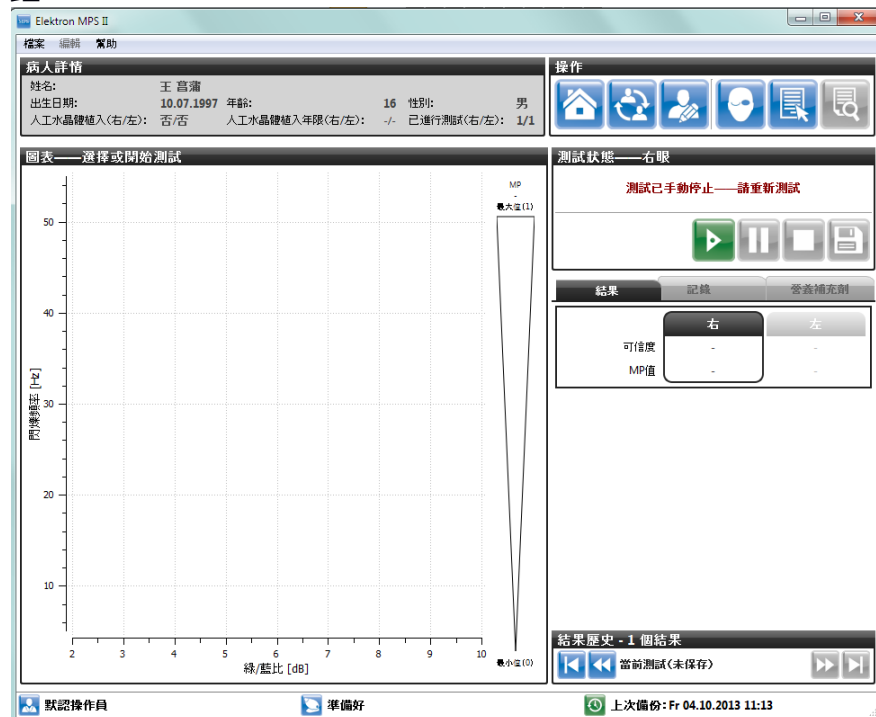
Elektron MPS II

檔案 編輯 幫助

病人詳情
姓名: 王 喜蒲
出生日期: 10.07.1997 年齡: 16 性別: 男
人工水晶體植入(右/左): 否/否 人工水晶體植入年限(右/左): -/- 已進行測試(右/左): 1/1

操作

圖表——選擇或開始測試

MP
最大值(1)

50
40
30
20
10

閃爍頻率 [Hz]

2 3 4 5 6 7 8 9 10
綠/藍比 [dB]

最小值(0)

測試狀態——右眼
測試已手動停止——請重新測試

結果 記錄 營養補充劑

| | 右 | 左 |
|---|---|---|
| 可信度 | - | - |
| MP值 | - | - |

結果歷史 - 1 個結果
當前測試(未保存)

默認操作員
準備好
上次備份: Fr 04.10.2013 11:13